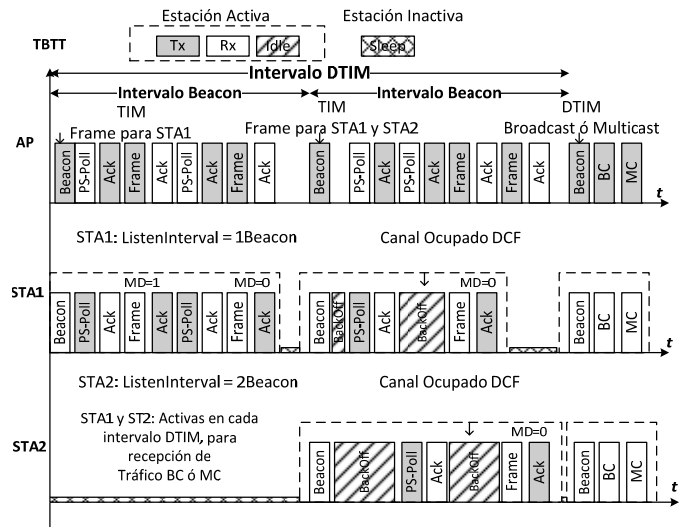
Estación Activa

Estación Inactiva

TBTT

Tx | Rx | Idle

Sleep

Intervalo DTIM

Intervalo Beacon

Intervalo Beacon

TIM

Frame para STA1

TIM

Frame para STA1 y STA2

DTIM

Broadcast ó Multicast

AP

Beacon PS-Poll Ack Frame Ack PS-Poll Ack Frame Ack Beacon PS-Poll Ack PS-Poll Ack Frame Ack Frame Ack Beacon BC MC

t

STA1: ListenInterval = 1Beacon

Canal Ocupado DCF

STA1

MD=1

MD=0

MD=0

Beacon PS-Poll Ack Frame Ack PS-Poll Ack Frame Ack Beacon BackOff PS-Poll Ack BackOff Frame Ack Beacon BC MC

t

STA2: ListenInterval = 2Beacon

Canal Ocupado DCF

STA1 y ST2: Activas en cada intervalo DTIM, para recepción de Tráfico BC ó MC

STA2

MD=0

Beacon BackOff PS-Poll Ack BackOff Frame Ack Beacon BC MC

t